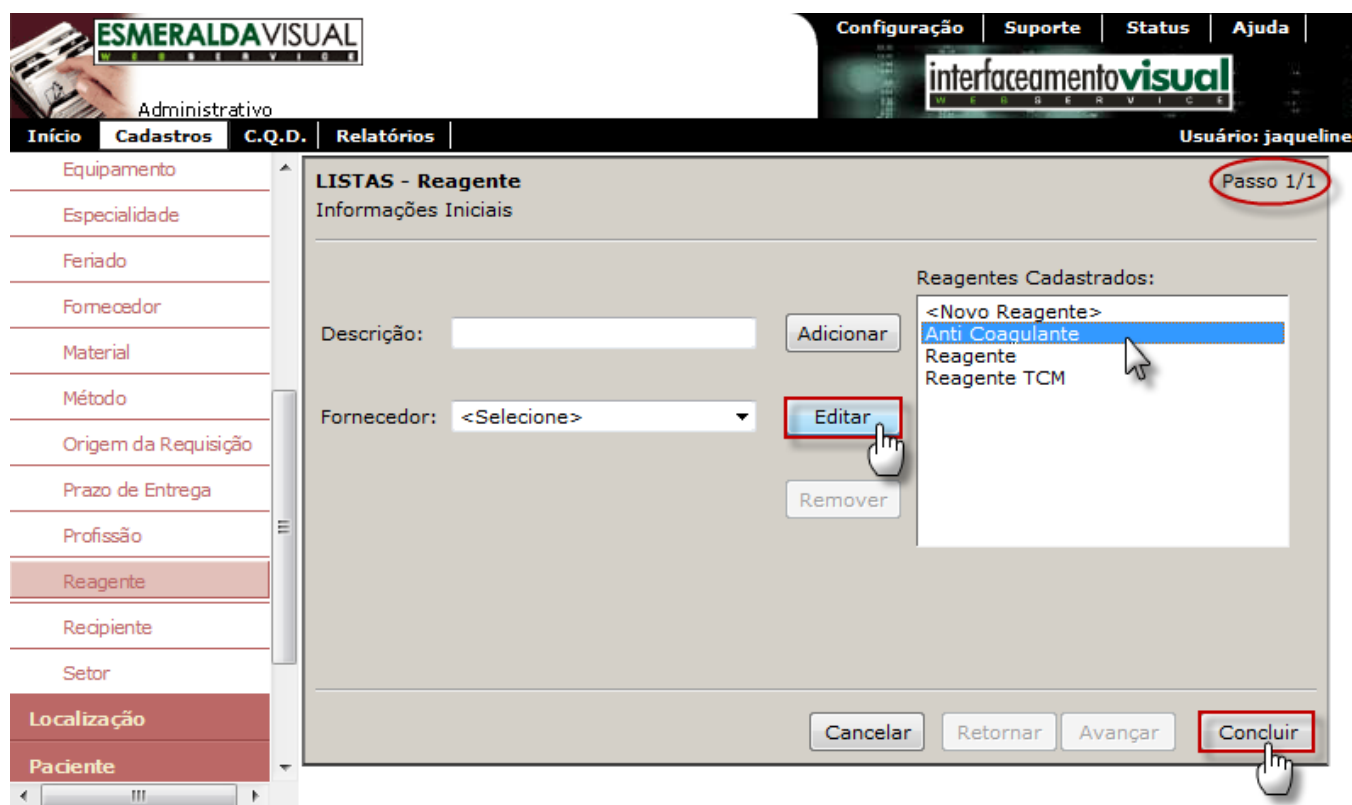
ESMERALDAVISUAL
WEB SERVICE
Administrativo

Configuração | Suporte | Status | Ajuda

interfaceamentovisual
WEB SERVICE

Início | Cadastros | C.Q.D. | Relatórios

Usuário: jaqueline

Equipamento
Especialidade
Feriado
Fornecedor
Material
Método
Origem da Requisição
Prazo de Entrega
Profissão
Reagente
Recipiente
Setor
Localização
Paciente

LISTAS - Reagente
Informações Iniciais

Passo 1/1

Descrição:
Fornecedor: <Selecione>

Adicionar
Editar
Remover

Reagentes Cadastrados:
<Novo Reagente>
Anti Coagulante
Reagente
Reagente TCM

Cancelar | Retornar | Avançar | Concluir